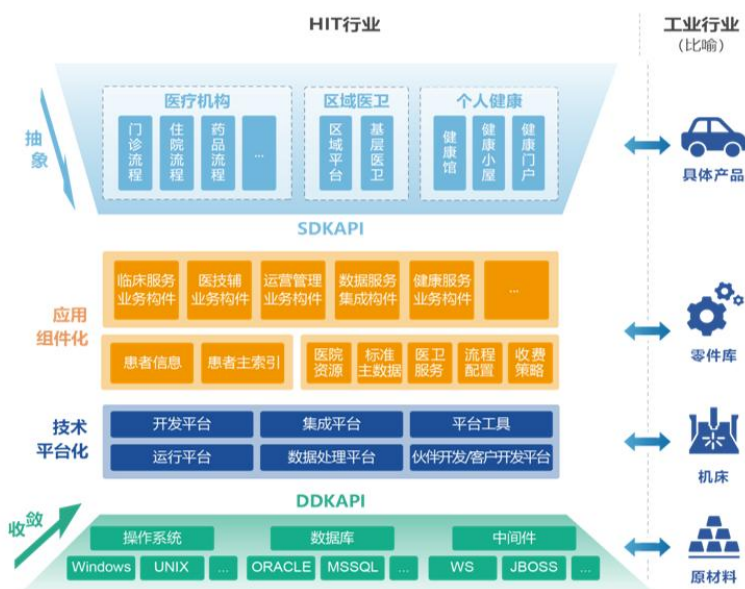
HIT行业

工业行业
（比喻）

抽象

医疗机构
门诊流程
住院流程
药品流程
...

区域医卫
区域平台
基层医卫

个人健康
健康馆
健康小屋
健康门户

具体产品

SDKAPI

应用组件化

临床服务业务构件
医技辅业务构件
运营管理业务构件
数据服务集成构件
健康服务业务构件
...

患者信息
患者主索引
医院资源
标准主数据
医卫服务
流程配置
收费策略

零件库

技术平台化

开发平台
集成平台
平台工具
运行平台
数据处理平台
伙伴开发/客户开发平台

机床

DDKAPI

收敛

操作系统
数据库
中间件
Windows
UNIX
...
ORACLE
MSSQL
...
WS
JBOSS
...

原材料